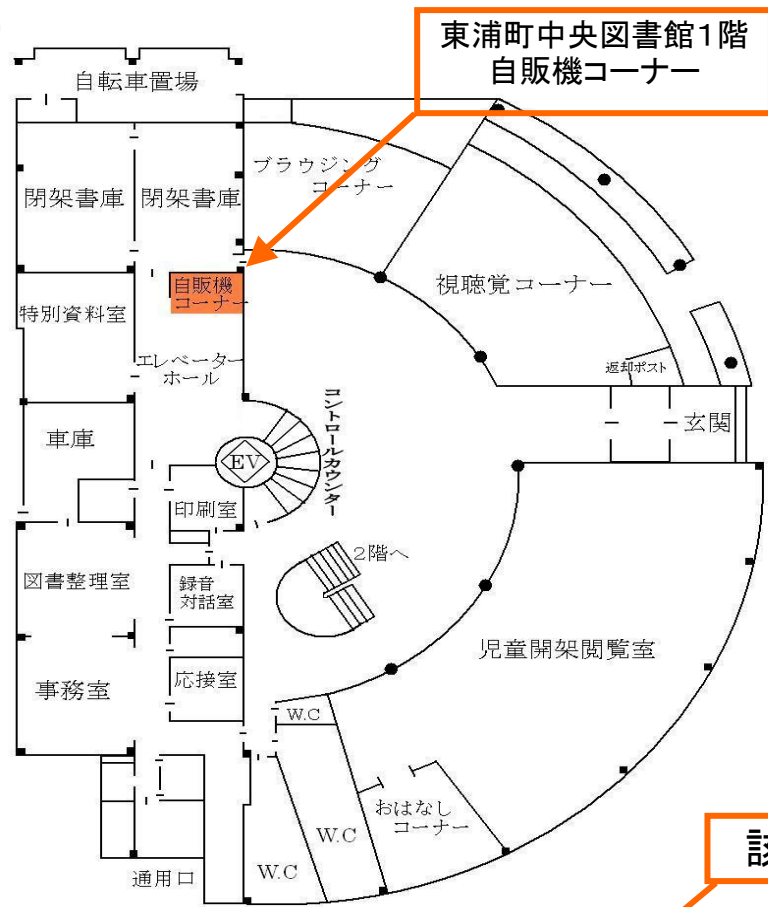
東浦町中央図書館1階
自販機コーナー

自転車置場

閉架書庫

閉架書庫

ブラウジング
コーナー

視聴覚コーナー

自販機
コーナー

特別資料室

エレベーター
ホール

返却ポスト

玄関

車庫

コントロールカウンター

EV

印刷室

2階へ

図書整理室

録音
対話室

児童開架閲覧室

応接室

事務室

W.C

W.C

おはなし
コーナー

W.C

通用口

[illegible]